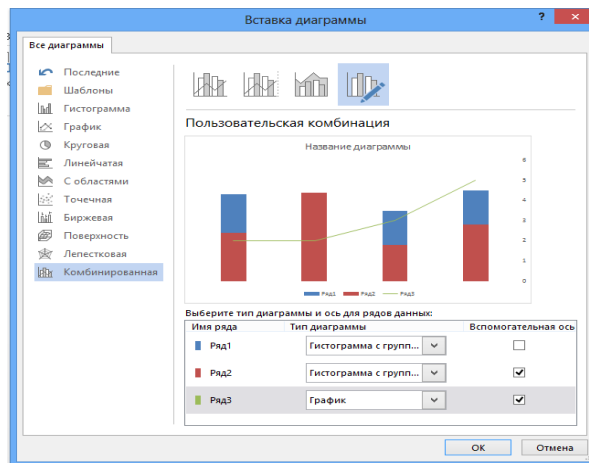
Вставка диаграммы

?

Все диаграммы

Последние
Шаблоны
Гистограмма
График
Круговая
Линейчатая
С областями
Точечная
Биржевая
Поверхность
Лепестковая
Комбинированная

Пользовательская комбинация

Название диаграммы

6
5
4
3
2
1
0

Ряд1 Ряд2 Ряд3

Выберите тип диаграммы и ось для рядов данных:

| Имя ряда | Тип диаграммы | Вспомогательная ось |
|---|---|---|
| Ряд1 | Гистограмма с групп... | ☐ |
| Ряд2 | Гистограмма с групп... | ☑ |
| Ряд3 | График | ☑ |

ОК
Отмена